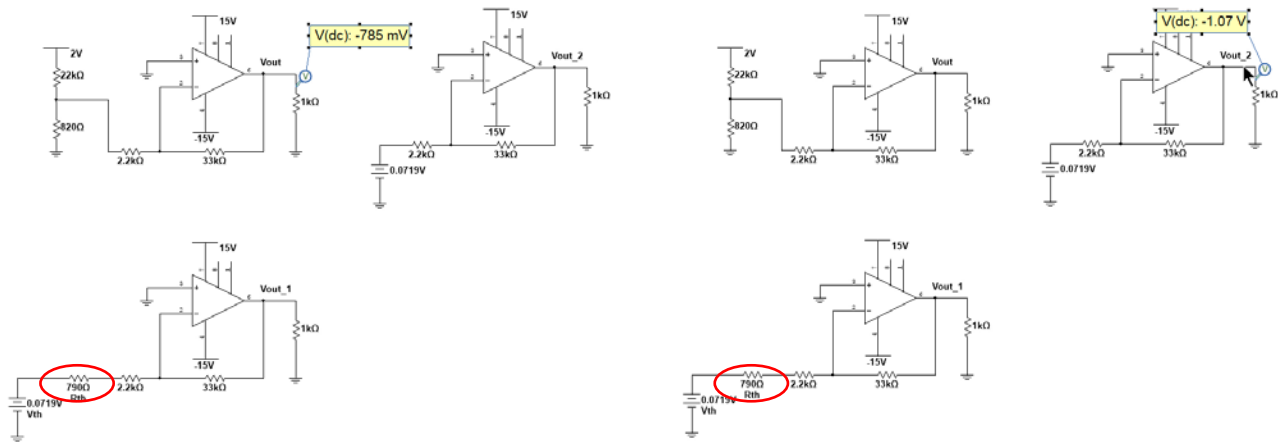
15V
V(dc): -785 mV
15V
2V
22kΩ
Vout
Vout_2
1kΩ
1kΩ
820Ω
-15V
-15V
2.2kΩ
33kΩ
2.2kΩ
33kΩ
0.0719V

15V
V(dc): -1.07 V
15V
2V
22kΩ
Vout
Vout_2
1kΩ
1kΩ
820Ω
-15V
-15V
2.2kΩ
33kΩ
2.2kΩ
33kΩ
0.0719V

15V
Vout_1
1kΩ
-15V
790Ω
Rth
2.2kΩ
33kΩ
0.0719V
Vth

15V
Vout_1
1kΩ
-15V
790Ω
Rth
2.2kΩ
33kΩ
0.0719V
Vth